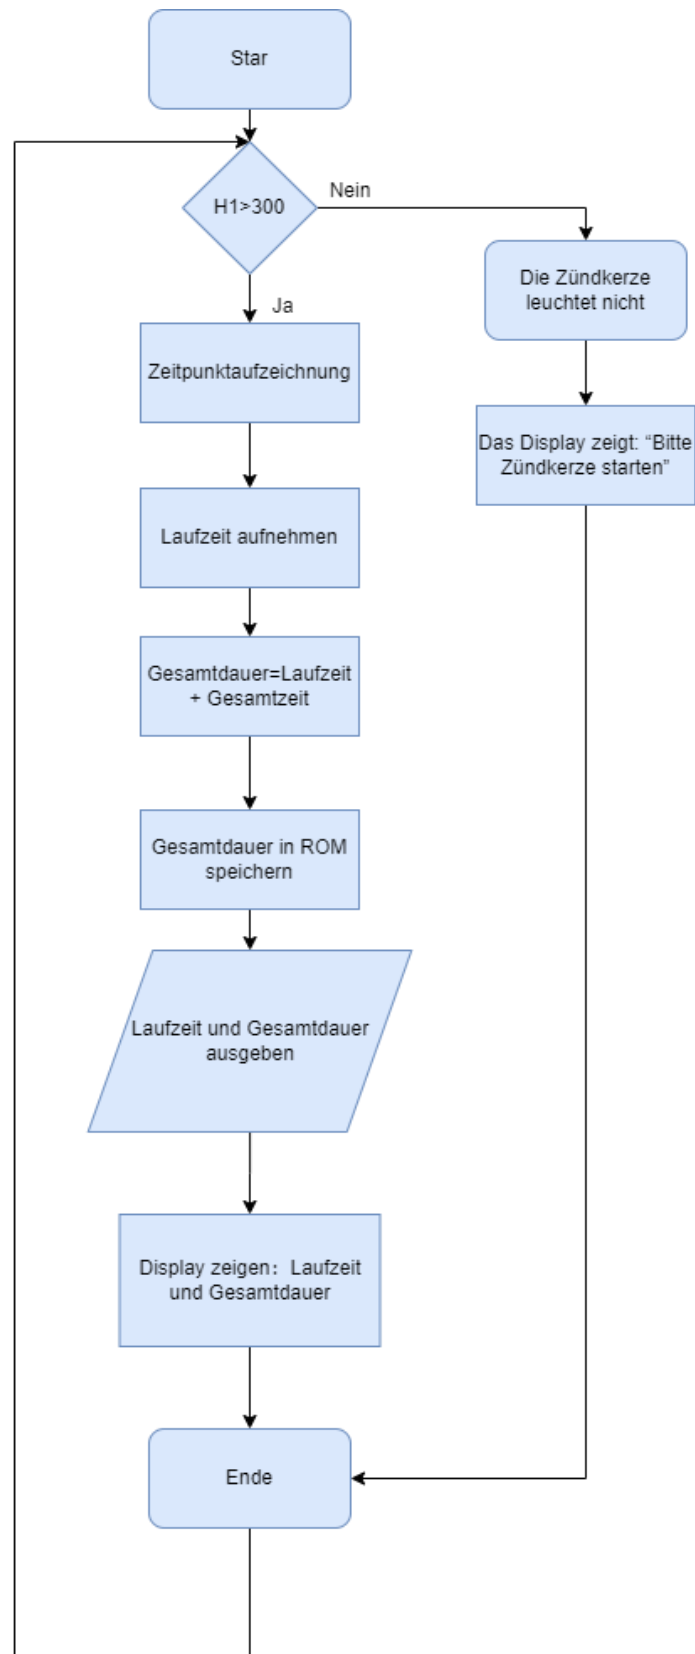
Star

H1>300

Nein

Ja

Zeitpunktaufzeichnung

Laufzeit aufnehmen

Gesamtdauer=Laufzeit + Gesamtzeit

Gesamtdauer in ROM speichern

Laufzeit und Gesamtdauer ausgeben

Display zeigen：Laufzeit und Gesamtdauer

Ende

Die Zündkerze leuchtet nicht

Das Display zeigt: “Bitte Zündkerze starten”